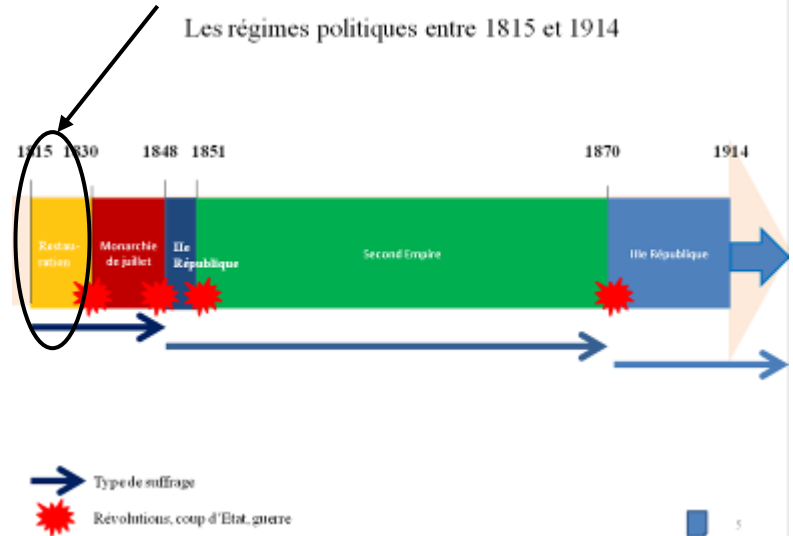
Les régimes politiques entre 1815 et 1914

1815 1830 1848 1851 1870 1914

Restauration

Monarchie de juillet

IIe République

Second Empire

IIIe République

Type de suffrage

Révolutions, coup d'Etat, guerre

5